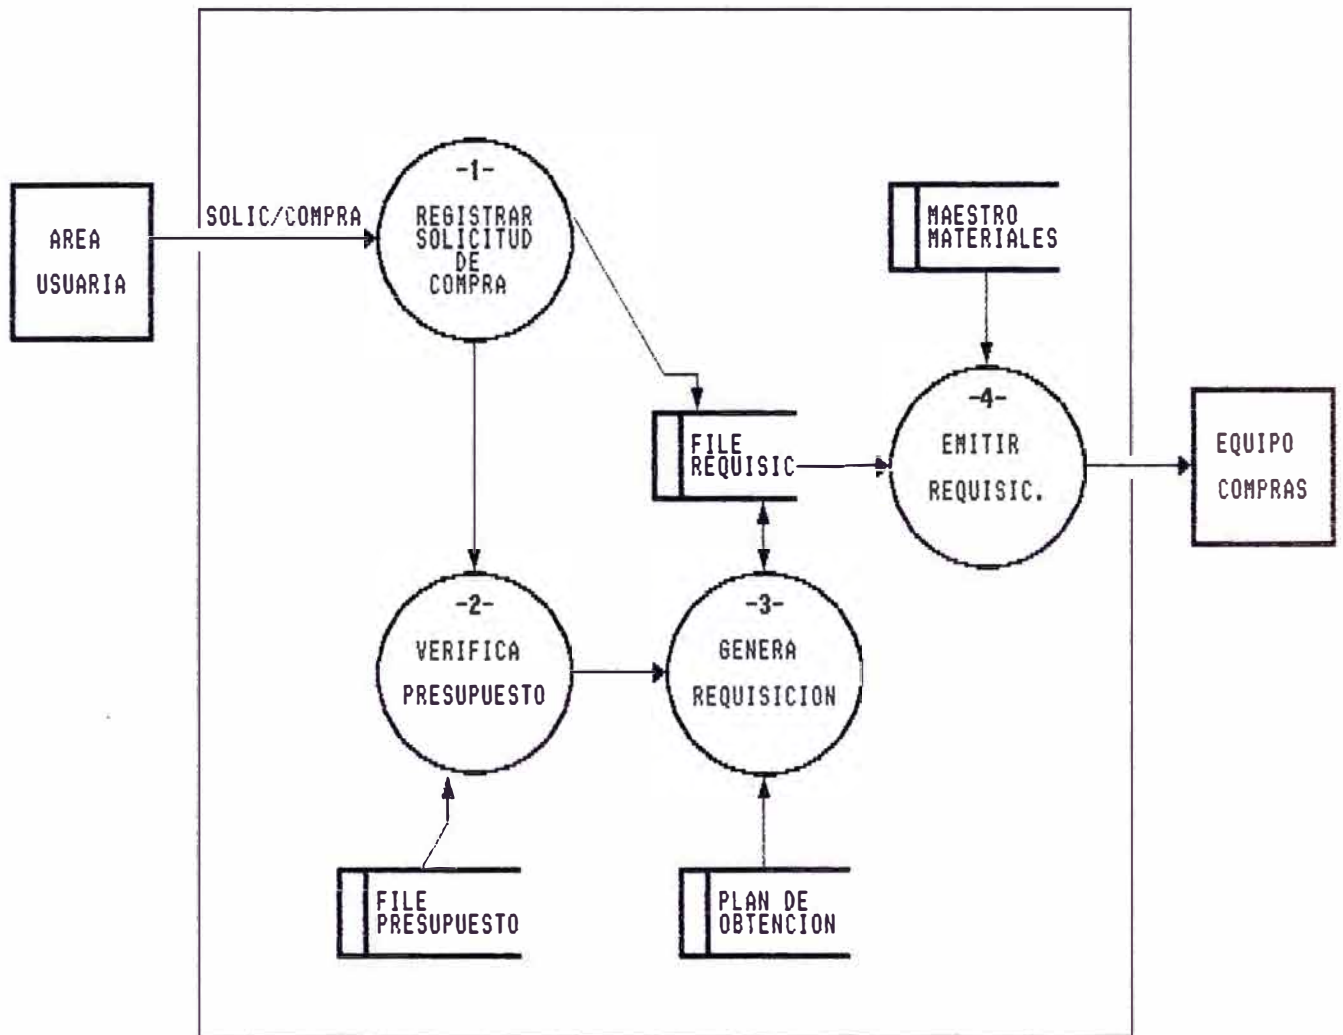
AREA USUARIA

SOLIC/COMPRA

-1-
REGISTRAR SOLICITUD DE COMPRA

MAESTRO MATERIALES

FILE REQUISIC

-4-
EMITIR REQUISIC.

EQUIPO COMPRAS

-2-
VERIFICA PRESUPUESTO

-3-
GENERA REQUISICION

FILE PRESUPUESTO

PLAN DE OBTENCION